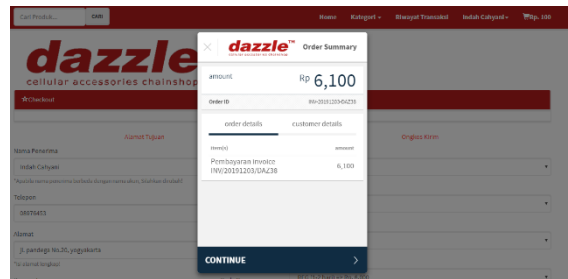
Cari Produk... cari

Home Kategori ▾ Riwayat Transaksi Indah Cahyani ▾ Rp. 100

dazzle
cellular accessories chainshop

Checkout

Alamat Tujuan

Nama Penerima

Indah Cahyani

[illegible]

Telepon

58876453

Alamat

jl. pandega No.30, yogyakarta

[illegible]

Ongkos Kirim

dazzle™
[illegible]
Order Summary

amount
Rp 6,100

Order ID
INV/20191203/DAZ36

order details
customer details

item(s)
amount

Pembayaran Invoice INV/20191203/DAZ36
6,100

CONTINUE